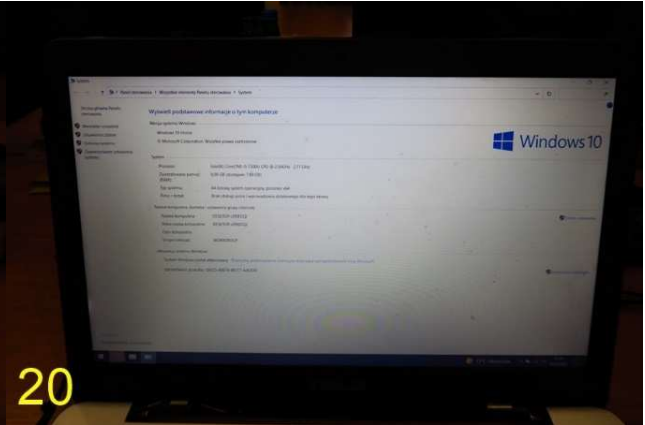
System

Wyświetl podstawowe informacje o tym komputerze

Wersja systemu Windows

Windows 10 Home

© Microsoft Corporation. Wszelkie prawa zastrzeżone.

Windows 10

System

Procesor: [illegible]

Zainstalowana pamięć (RAM): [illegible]

Typ systemu: 64-bitowy system operacyjny, procesor x64

Pióro i dotyk: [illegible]

20